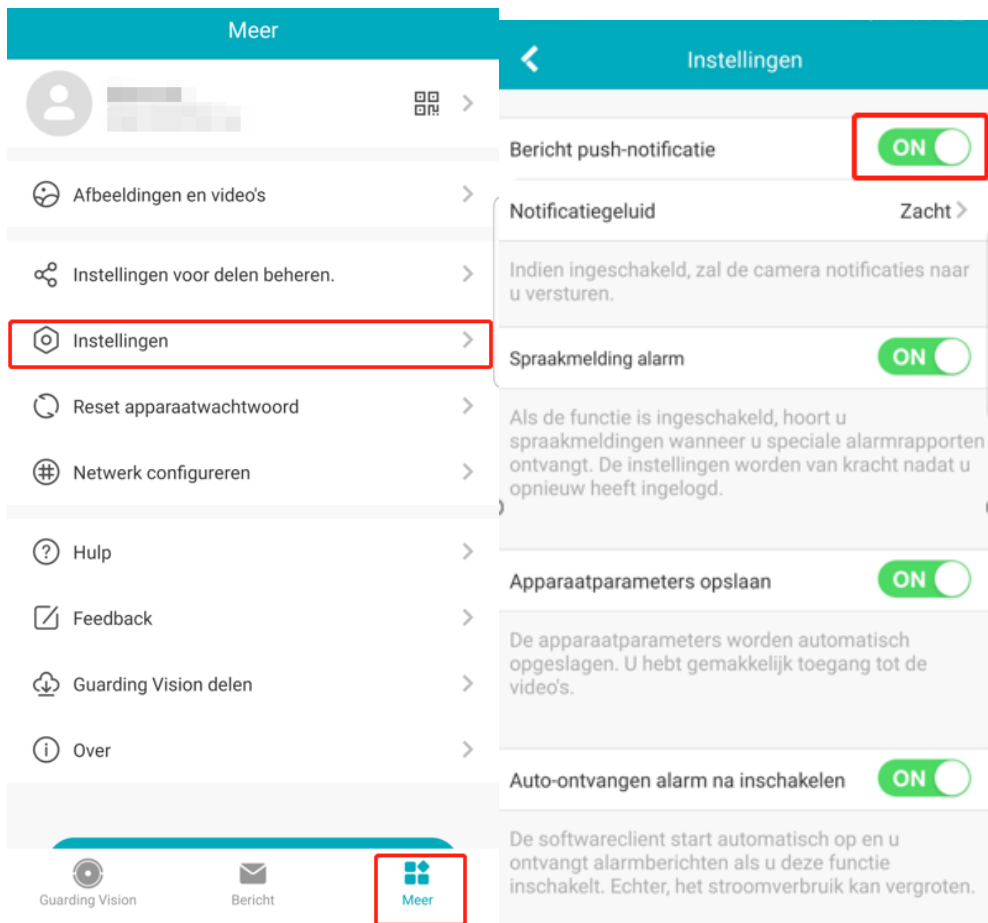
Meer

Afbeeldingen en video's

Instellingen voor delen beheren.

Instellingen

Reset apparaatwachtwoord

Netwerk configureren

Hulp

Feedback

Guarding Vision delen

Over

Guarding Vision
Bericht
Meer

Instellingen

Bericht push-notificatie ON

Notificatiegeluid Zacht

Indien ingeschakeld, zal de camera notificaties naar u versturen.

Spraakmelding alarm ON

Als de functie is ingeschakeld, hoort u spraakmeldingen wanneer u speciale alarmrapporten ontvangt. De instellingen worden van kracht nadat u opnieuw heeft ingelogd.

Apparaatparameters opslaan ON

De apparaatparameters worden automatisch opgeslagen. U hebt gemakkelijk toegang tot de video's.

Auto-ontvangen alarm na inschakelen ON

De softwareclient start automatisch op en u ontvangt alarmberichten als u deze functie inschakelt. Echter, het stroomverbruik kan vergroten.